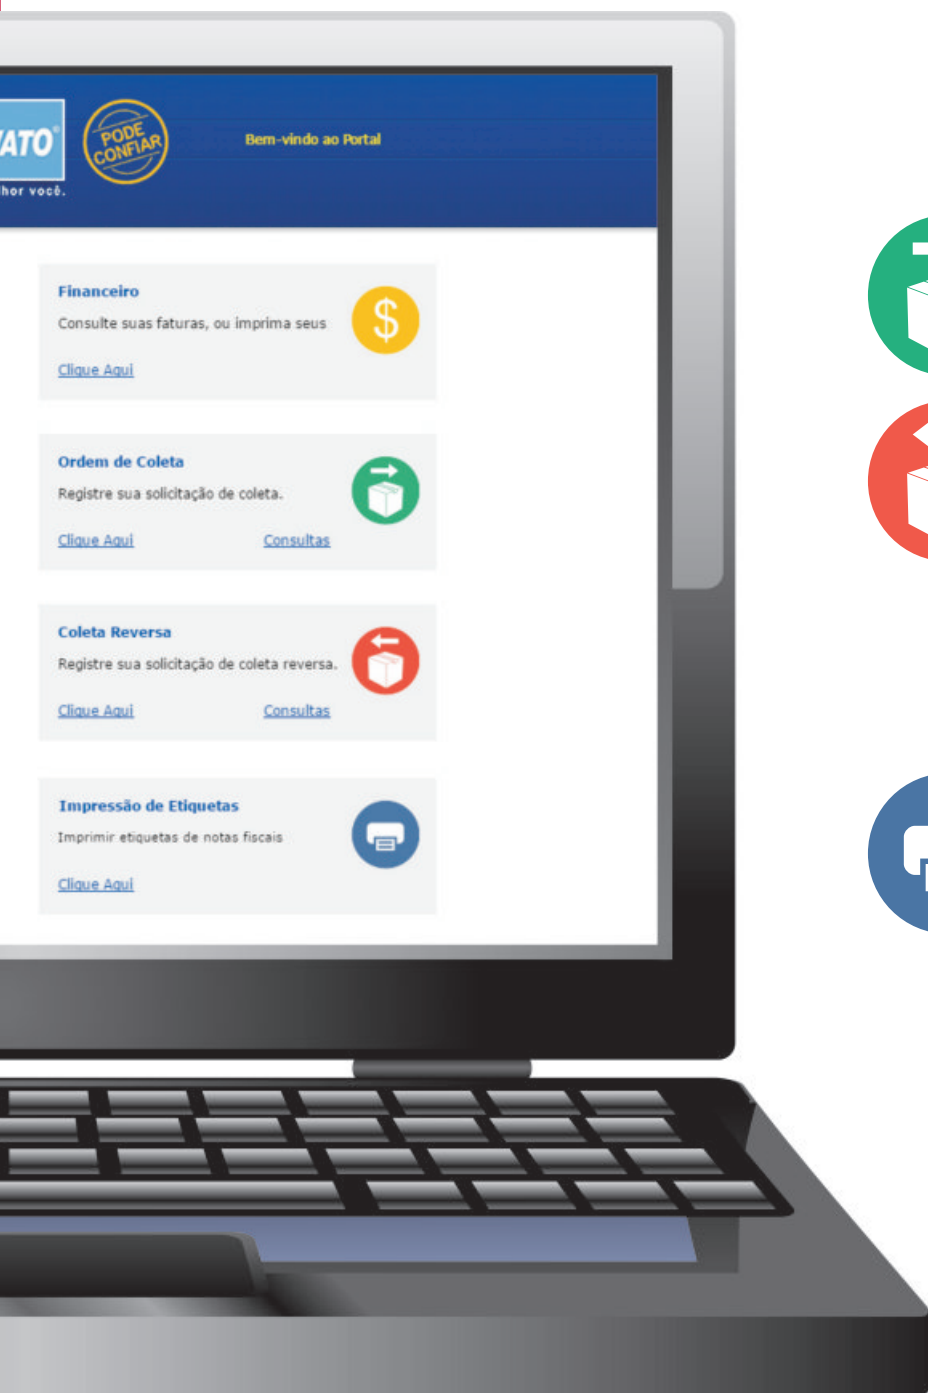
ATO®
hor você.

PODE CONFIAR

Bem-vindo ao Portal

Financeiro
Consulte suas faturas, ou imprima seus
Clique Aqui

Ordem de Coleta
Registre sua solicitação de coleta.
Clique Aqui Consultas

Coleta Reversa
Registre sua solicitação de coleta reversa.
Clique Aqui Consultas

Impressão de Etiquetas
Imprimir etiquetas de notas fiscais
Clique Aqui